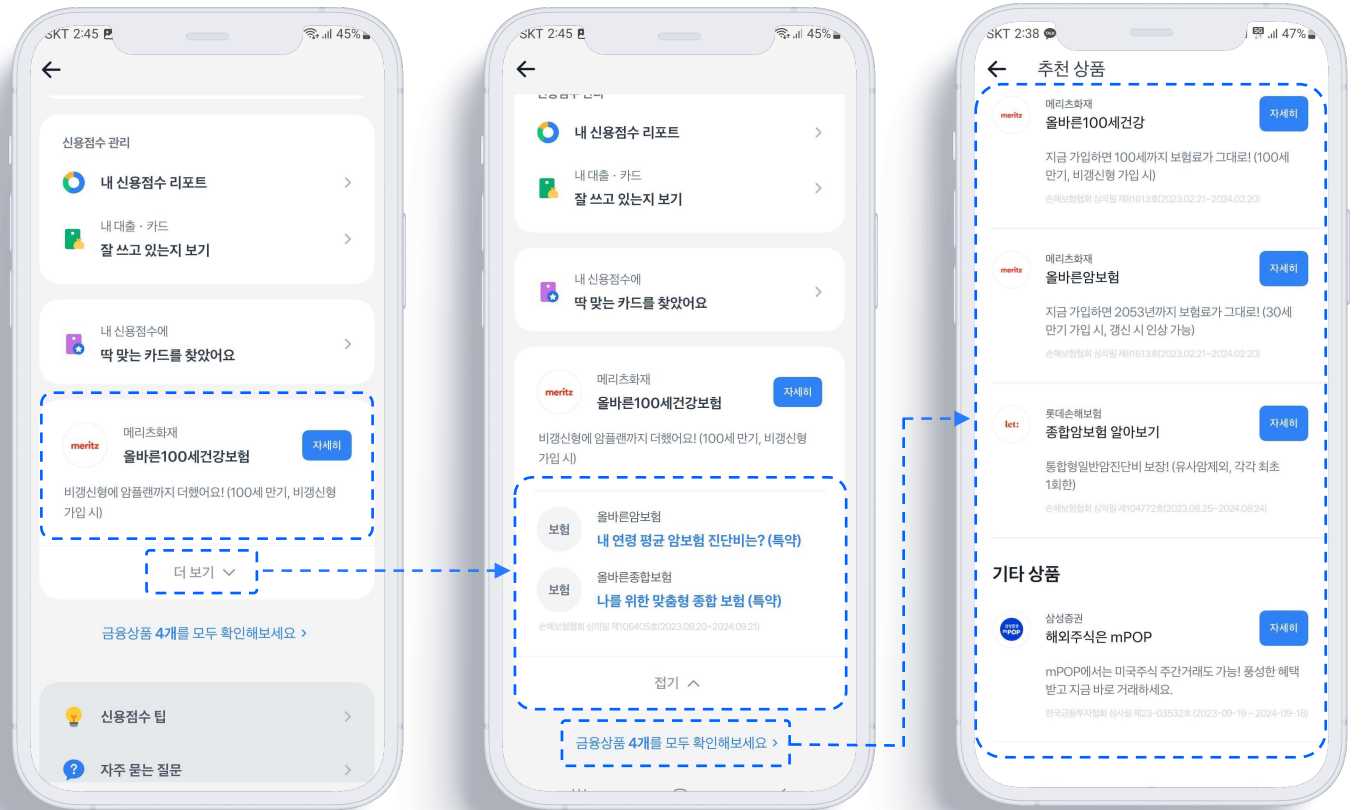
SKT 2:45 45%

신용점수 관리

내 신용점수 리포트 >

내 대출 · 카드
잘 쓰고 있는지 보기 >

내 신용점수에
딱 맞는 카드를 찾았어요 >

meritz 메리츠화재
올바른100세건강보험
자세히

비갱신형에 암플랜까지 더했어요! (100세 만기, 비갱신형 가입 시)

더 보기

금융상품 4개를 모두 확인해보세요 >

신용점수 팁 >

자주 묻는 질문 >

SKT 2:45 45%

신용점수 관리

내 신용점수 리포트 >

내 대출 · 카드
잘 쓰고 있는지 보기 >

내 신용점수에
딱 맞는 카드를 찾았어요 >

meritz 메리츠화재
올바른100세건강보험
자세히

비갱신형에 암플랜까지 더했어요! (100세 만기, 비갱신형 가입 시)

보험 올바른암보험
내 연령 평균 암보험 진단비는? (특약)

보험 올바른종합보험
나를 위한 맞춤형 종합 보험 (특약)

손해보험협회 심의필 제106405호(2023.09.20~2024.09.21)

접기

금융상품 4개를 모두 확인해보세요 >

SKT 2:38 47%

추천 상품

meritz 메리츠화재
올바른100세건강
자세히

지금 가입하면 100세까지 보험료가 그대로! (100세 만기, 비갱신형 가입 시)

손해보험협회 심의필 제81613호(2023.02.21~2024.02.20)

meritz 메리츠화재
올바른암보험
자세히

지금 가입하면 2053년까지 보험료가 그대로! (30세 만기 가입 시, 갱신 시 인상 가능)

손해보험협회 심의필 제81613호(2023.02.21~2024.02.20)

let: 롯데손해보험
종합암보험 알아보기
자세히

통합형일반암진단비 보장! (유사암제외, 각각 최초 1회한)

손해보험협회 심의필 제104772호(2023.08.25~2024.08.24)

기타 상품

mPOP 삼성증권
해외주식은 mPOP
자세히

mPOP에서는 미국주식 주간거래도 가능! 풍성한 혜택 받고 지금 바로 거래하세요.

한국금융투자협회 심사필 제23-03532호 (2023-09-19 ~ 2024-09-18)